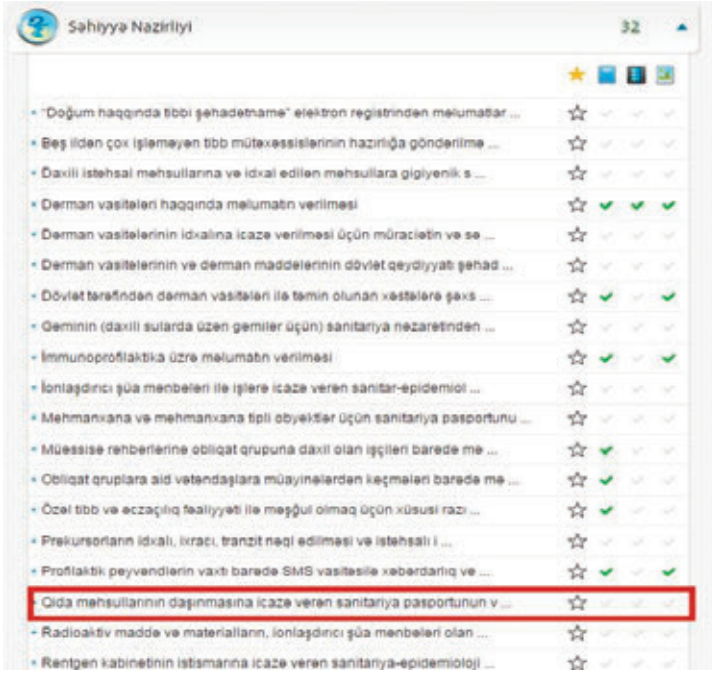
Səhiyyə Nazirliyi

32

- "Doğum haqqında tibbi şəhadətnamə" elektron registrindən məlumatlar ...
- Beş ildən çox işləməyən tibb mütəxəssislərinin hazırlığa göndərilmə ...
- Daxili istehsal məhsullarına və idxal edilən məhsullara gigiyenik s ...
- Dərman vasitələri haqqında məlumatın verilməsi
- Dərman vasitələrinin idxalına icazə verilməsi üçün müraciətin və sə ...
- Dərman vasitələrinin və dərman maddələrinin dövlət qeydiyyatı şəhad ...
- Dövlət tərəfindən dərman vasitələri ilə təmin olunan xəstələrə şəxs ...
- Gəminin (daxili sularda üzən gəmilər üçün) sanitariya nəzarətindən ...
- İmmunoprofilaktika üzrə məlumatın verilməsi
- İonlaşdırıcı şüa mənbələri ilə işlərə icazə verən sanitar-epidemiol ...
- Mehmanxana və mehmanxana tipli obyektlər üçün sanitariya pasportunu ...
- Müəssisə rəhbərlərinə obliqat qrupuna daxil olan işçiləri barədə mə ...
- Obliqat qruplara aid vətəndaşlara müayinələrdən keçmələri barədə mə ...
- Özəl tibb və əczaçılıq fəaliyyəti ilə məşğul olmaq üçün xüsusi razı ...
- Prekursorların idxalı, ixracı, tranzit nəql edilməsi və istehsalı i ...
- Profilaktik peyvəndlərin vaxtı barədə SMS vasitəsilə xəbərdarlıq və ...
- Qida məhsullarının daşınmasına icazə verən sanitariya pasportunun v ...
- Radioaktiv maddə və materialların, ionlaşdırıcı şüa mənbələri olan ...
- Rentgen kabinetinin istismarına icazə verən sanitariya-epidemioloji ...